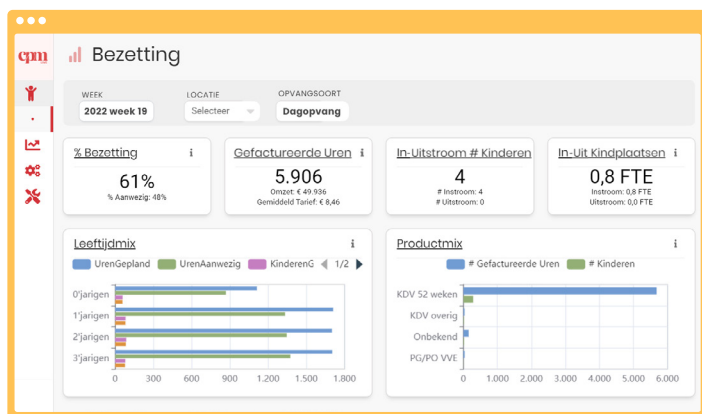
cpm

Bezetting

WEEK
2022 week 19

LOCATIE
Selecteer

OPVANGSOORT
Dagopvang

% Bezetting
i
61%
% Aanwezig: 48%

Gefactureerde Uren
i
5.906
Omzet: € 49.936
Gemiddeld Tarief: € 8,46

In-Uitstroom # Kinderen
i
4
# Instroom: 4
# Uitstroom: 0

In-Uit Kindplaatsen
i
0,8 FTE
Instroom: 0,8 FTE
Uitstroom: 0,0 FTE

Leeftijdmix
i
UrenGepland UrenAanwezig KinderenG 1/2

0'jarigen
1'jarigen
2'jarigen
3'jarigen

0 300 600 900 1.200 1.500 1.800

Productmix
i
# Gefactureerde Uren # Kinderen

KDV 52 weken
KDV overig
Onbekend
PG/PO VVE

0 1.000 2.000 3.000 4.000 5.000 6.000